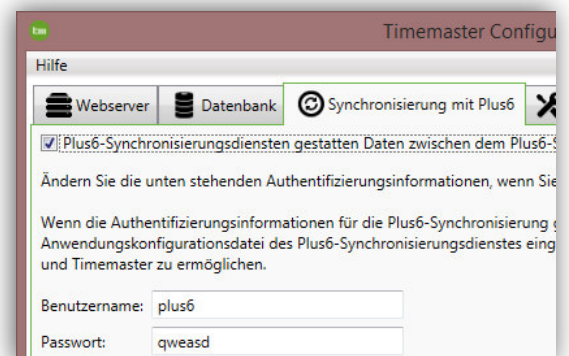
tm

Timemaster Configu

Hilfe

Webserver | Datenbank | Synchronisierung mit Plus6

Plus6-Synchronisierungsdiensten gestatten Daten zwischen dem Plus6-S

Ändern Sie die unten stehenden Authentifizierungsinformationen, wenn Sie

Wenn die Authentifizierungsinformationen für die Plus6-Synchronisierung g Anwendungskonfigurationsdatei des Plus6-Synchronisierungsdienstes eing und Timemaster zu ermöglichen.

Benutzername: plus6

Passwort: qweasd